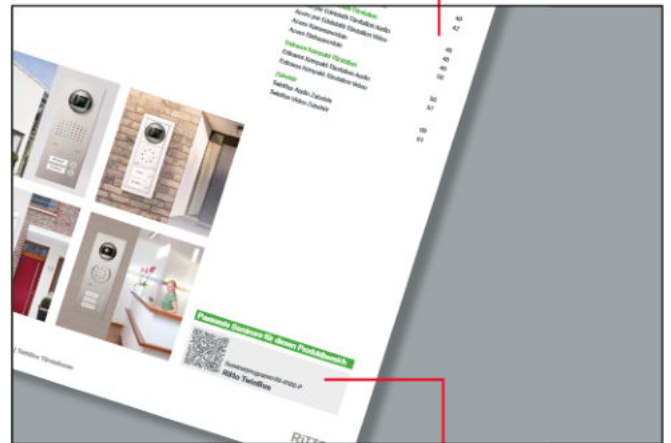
Access pre Edelstahl Türstation Audio
Access Edelstahl Türstation Video
Access Elektronikmodule

Edelstahl Kompakt Türstation
Edelstahl Kompakt Türstation Audio
Edelstahl Kompakt Türstation Video

Zubehör
TwinBus Audio Zubehör
TwinBus Video Zubehör

Passende Services für diesen Produktbereich
Ritto TwinBus

/ TwinBus Türstation

RITTO